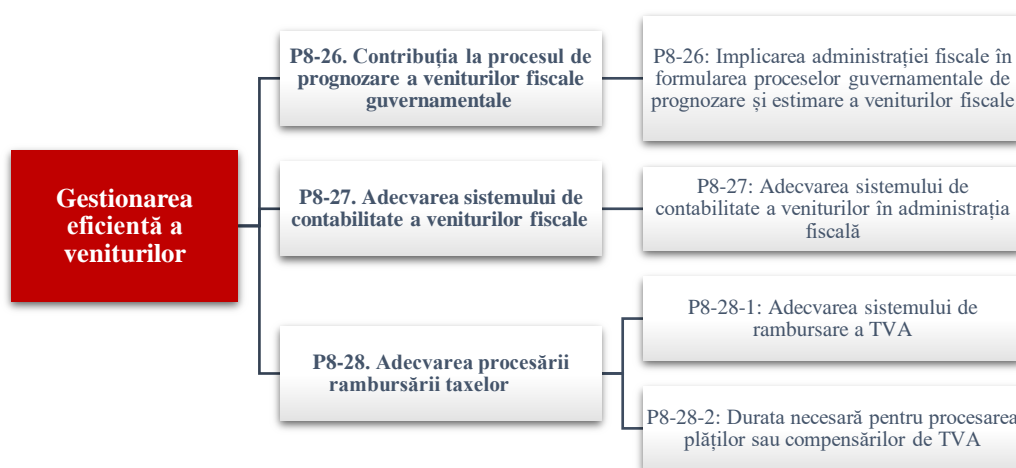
Gestionarea eficientă a veniturilor

P8-26. Contribuția la procesul de prognozare a veniturilor fiscale guvernamentale

P8-26: Implicarea administrației fiscale în formularea proceselor guvernamentale de prognozare și estimare a veniturilor fiscale

P8-27. Adecvarea sistemului de contabilitate a veniturilor fiscale

P8-27: Adecvarea sistemului de contabilitate a veniturilor în administrația fiscală

P8-28. Adecvarea procesării rambursării taxelor

P8-28-1: Adecvarea sistemului de rambursare a TVA

P8-28-2: Durata necesară pentru procesarea plăților sau compensărilor de TVA